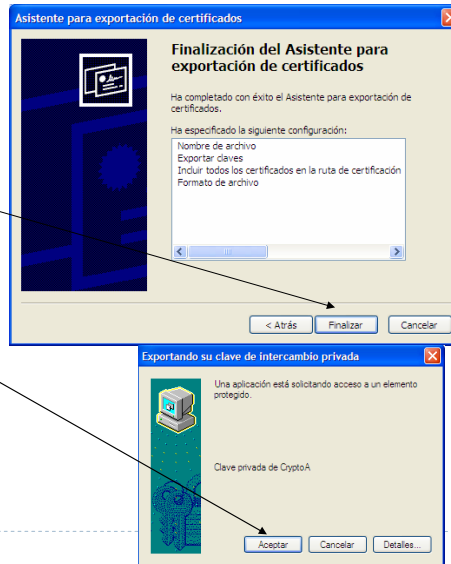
Asistente para exportación de certificados

Finalización del Asistente para exportación de certificados

Ha completado con éxito el Asistente para exportación de certificados.

Ha especificado la siguiente configuración:

Nombre de archivo
Exportar claves
Incluir todos los certificados en la ruta de certificación
Formato de archivo

< Atrás | Finalizar | Cancelar

Exportando su clave de intercambio privada

Una aplicación está solicitando acceso a un elemento protegido.

Clave privada de CryptoA

Aceptar | Cancelar | Detalles...